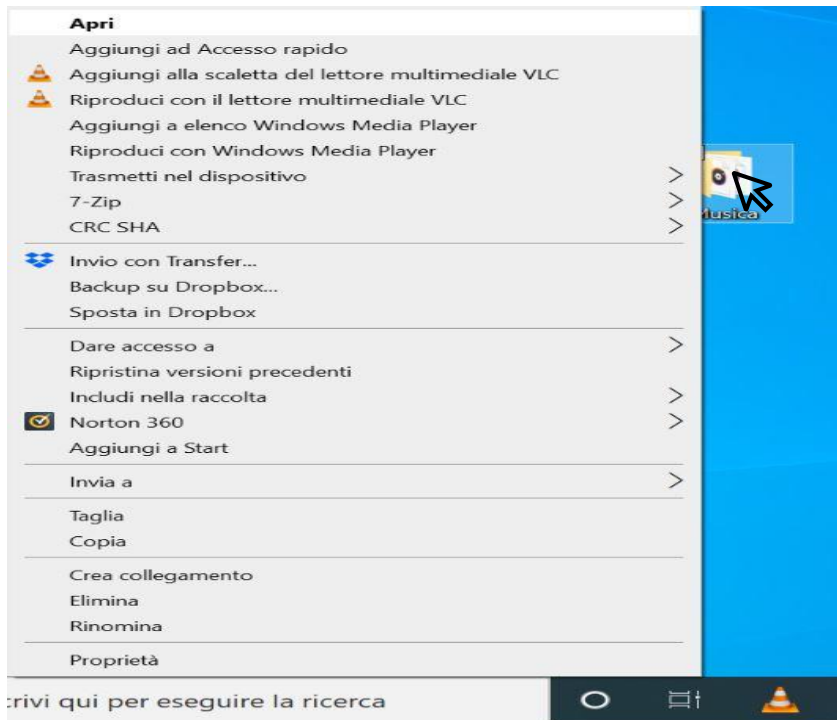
Apri
Aggiungi ad Accesso rapido
Aggiungi alla scaletta del lettore multimediale VLC
Riproduci con il lettore multimediale VLC
Aggiungi a elenco Windows Media Player
Riproduci con Windows Media Player
Trasmetti nel dispositivo
7-Zip
CRC SHA
Invio con Transfer...
Backup su Dropbox...
Sposta in Dropbox
Dare accesso a
Ripristina versioni precedenti
Includi nella raccolta
Norton 360
Aggiungi a Start
Invia a
Taglia
Copia
Crea collegamento
Elimina
Rinomina
Proprietà

Musica

:rivi qui per eseguire la ricerca